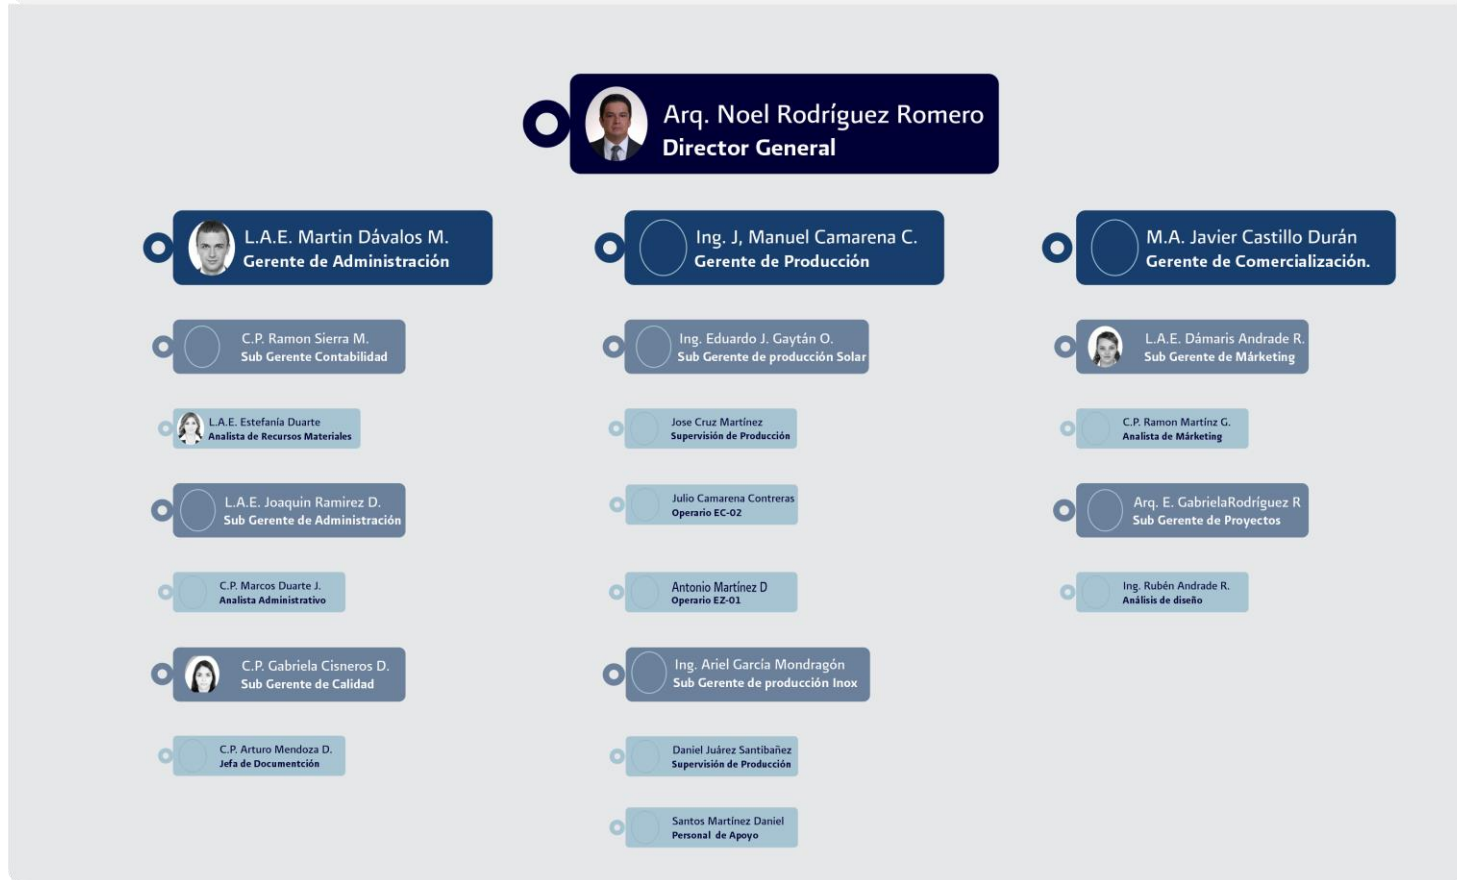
Arq. Noel Rodríguez Romero
Director General

L.A.E. Martin Dávalos M.
Gerente de Administración

C.P. Ramon Sierra M.
Sub Gerente Contabilidad

L.A.E. Estefanía Duarte
Analista de Recursos Materiales

L.A.E. Joaquin Ramirez D.
Sub Gerente de Administración

C.P. Marcos Duarte J.
Analista Administrativo

C.P. Gabriela Cisneros D.
Sub Gerente de Calidad

C.P. Arturo Mendoza D.
Jefa de Documentción

Ing. J, Manuel Camarena C.
Gerente de Producción

Ing. Eduardo J. Gaytán O.
Sub Gerente de producción Solar

Jose Cruz Martínez
Supervisión de Producción

Julio Camarena Contreras
Operario EC-02

Antonio Martínez D
Operario EZ-01

Ing. Ariel García Mondragón
Sub Gerente de producción Inox

Daniel Juárez Santibañez
Supervisión de Producción

Santos Martínez Daniel
Personal de Apoyo

M.A. Javier Castillo Durán
Gerente de Comercialización.

L.A.E. Dámaris Andrade R.
Sub Gerente de Márketing

C.P. Ramon Martinz G.
Analista de Márketing

Arq. E. GabrielaRodríguez R
Sub Gerente de Proyectos

Ing. Rubén Andrade R.
Análisis de diseño